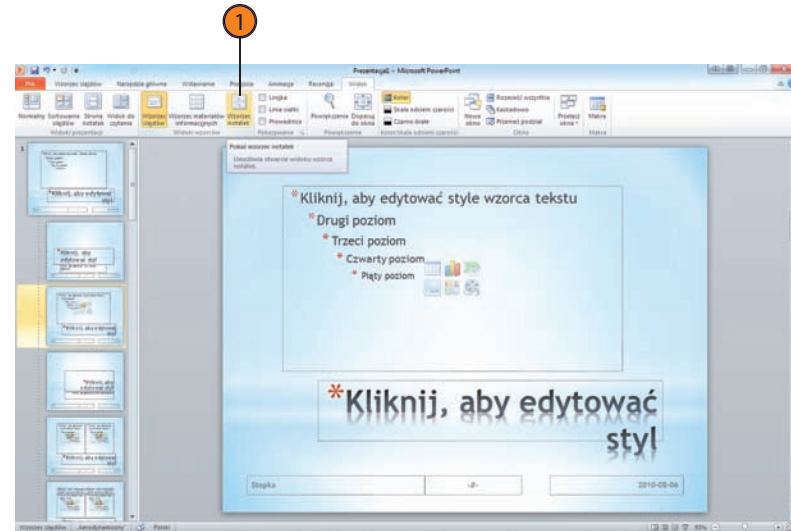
1

Prezentacja1 - Microsoft PowerPoint

Plik | Wzorzec slajdów | Narzędzia główne | Wstawianie | Przejścia | Animacje | Recenzja | Widok

Normalny | Sortowanie slajdów | Strona notatek | Widok do czytania | Wzorzec slajdów | Wzorzec materiałów informacyjnych | Wzorzec notatek | Linijka | Linie siatki | Prowadnice | Powiększenie | Dopasuj do okna | Kolor | Skala odcieni szarości | Czarno-białe | Nowe okno | Rozmieść wszystkie | Kaskadowo | Przenieś podział | Przełącz okna | Makra

Widoki prezentacji | Widoki wzorców | Pokazywanie | Powiększenie | Kolor/skala odcieni szarości | Okno | Makra

Pokaż wzorzec notatek
Umożliwia otwarcie widoku wzorca notatek.

*Kliknij, aby edytować style wzorca tekstu
*Drugi poziom
*Trzeci poziom
*Czwarty poziom
*Piąty poziom

*Kliknij, aby edytować styl

Stopka | ‹#› | 2010-08-06

*Kliknij, aby edytować styl

*Kliknij, aby edytować styl

*Kliknij, aby edytować styl

*Kliknij, aby edytować styl

Wzorzec slajdów | „Janus/Janusowy” | Polski